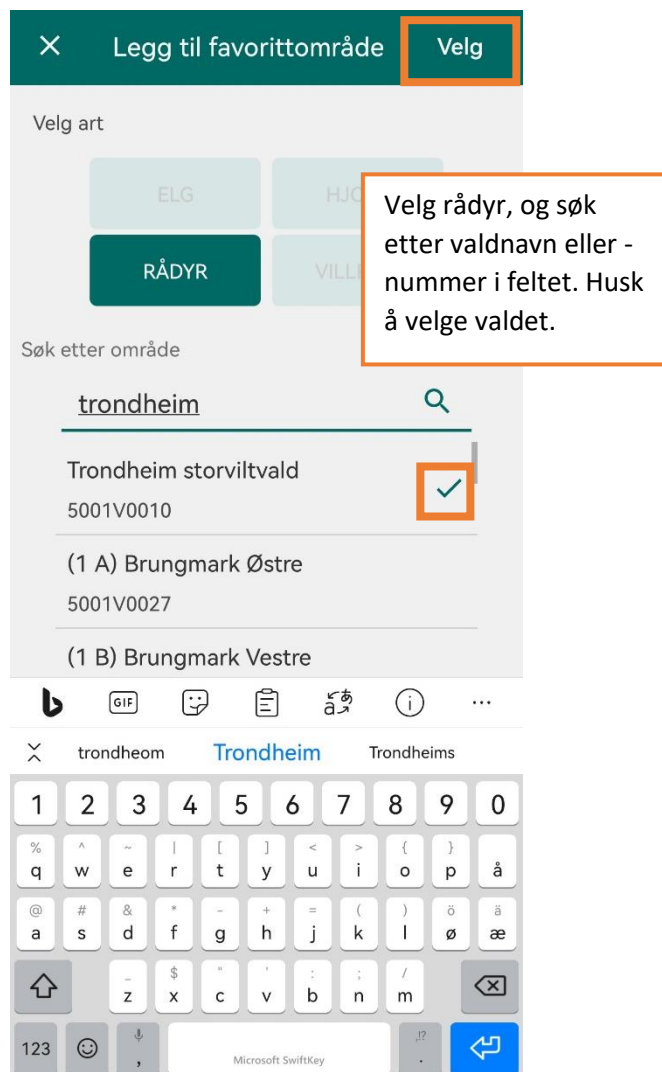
Legg til favorittområde Velg

Velg art

ELG HJO

RÅDYR VILL

Velg rådyr, og søk etter valdnavn eller -nummer i feltet. Husk å velge valdet.

Søk etter område

trondheim

Trondheim storviltvald
5001V0010

(1 A) Brungmark Østre
5001V0027

(1 B) Brungmark Vestre

GIF

trondheom Trondheim Trondheims

1 2 3 4 5 6 7 8 9 0

% q ^ w ~ e | r [ t ] y < u > i { o } p å

@ a # s & d * f - g + h = j ( k ) l ö ø ä æ

z $ x " c ' v : b ; n / m

123 , Microsoft SwiftKey .